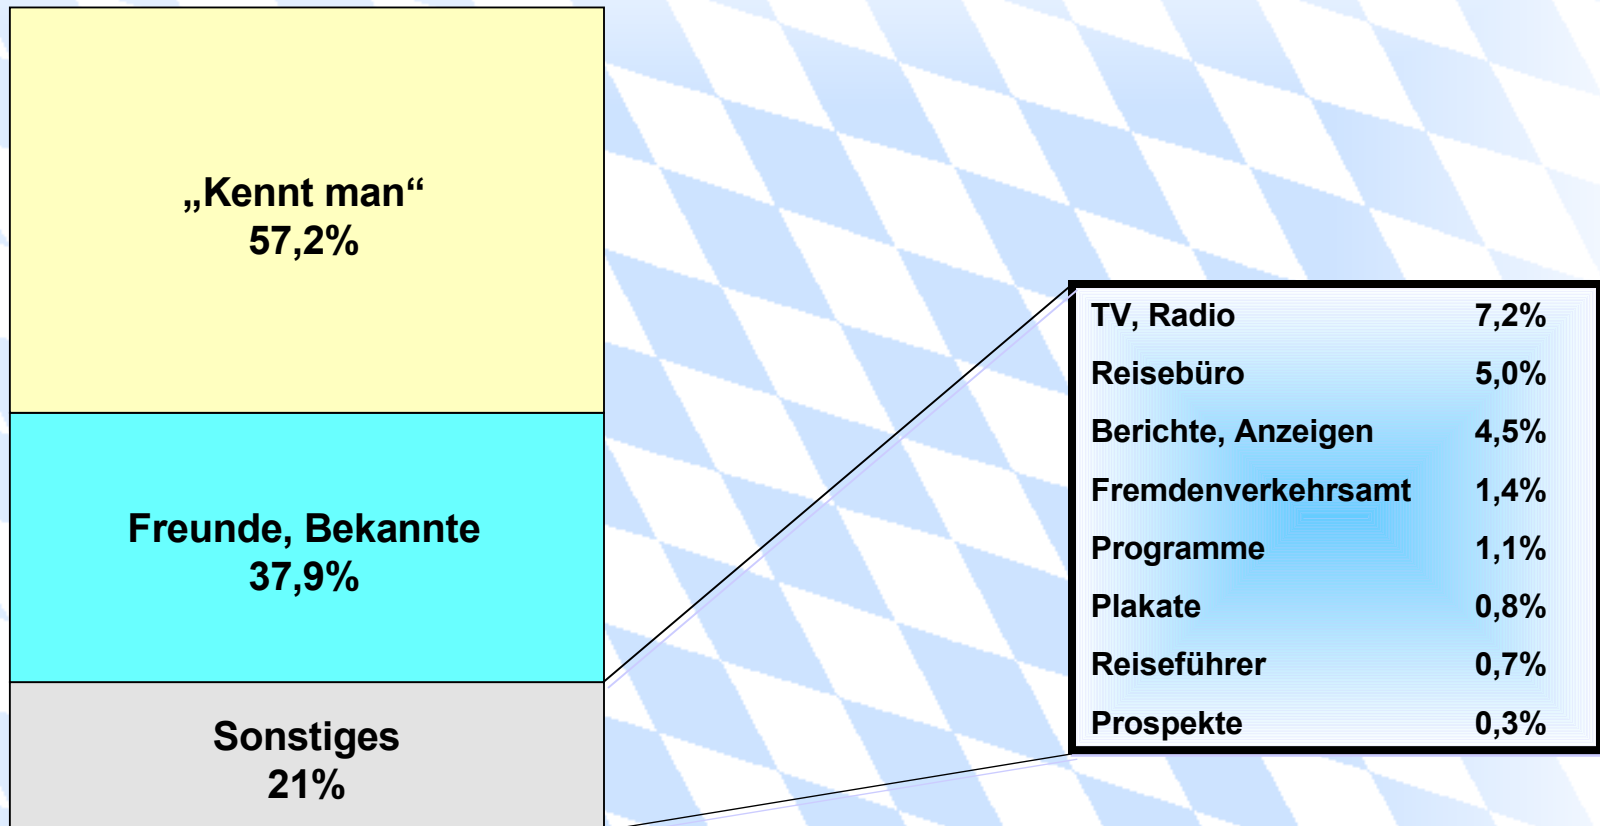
„Kennt man“
57,2%

Freunde, Bekannte
37,9%

Sonstiges
21%

| | |
|---|---|
| TV, Radio | 7,2% |
| Reisebüro | 5,0% |
| Berichte, Anzeigen | 4,5% |
| Fremdenverkehrsamt | 1,4% |
| Programme | 1,1% |
| Plakate | 0,8% |
| Reiseführer | 0,7% |
| Prospekte | 0,3% |